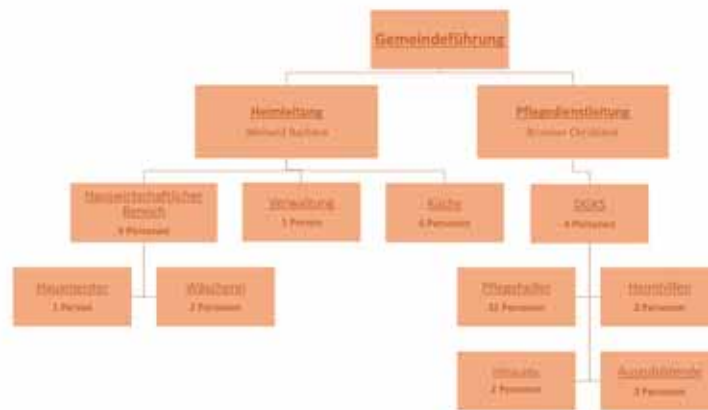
Gemeindeführung

Heimleitung
Meinrad Nadler

Pflegedienstleitung
Kristine Christand

Hauswirtschaftlicher Bereich
4 Personen

Verwaltung
1 Person

Küche
6 Personen

DGKS
4 Personen

Hausmeister
1 Person

Wäscherei
2 Personen

Pflegehelfer
11 Personen

Heimhilfen
2 Personen

Inhouse
2 Personen

Auszubildende
3 Personen